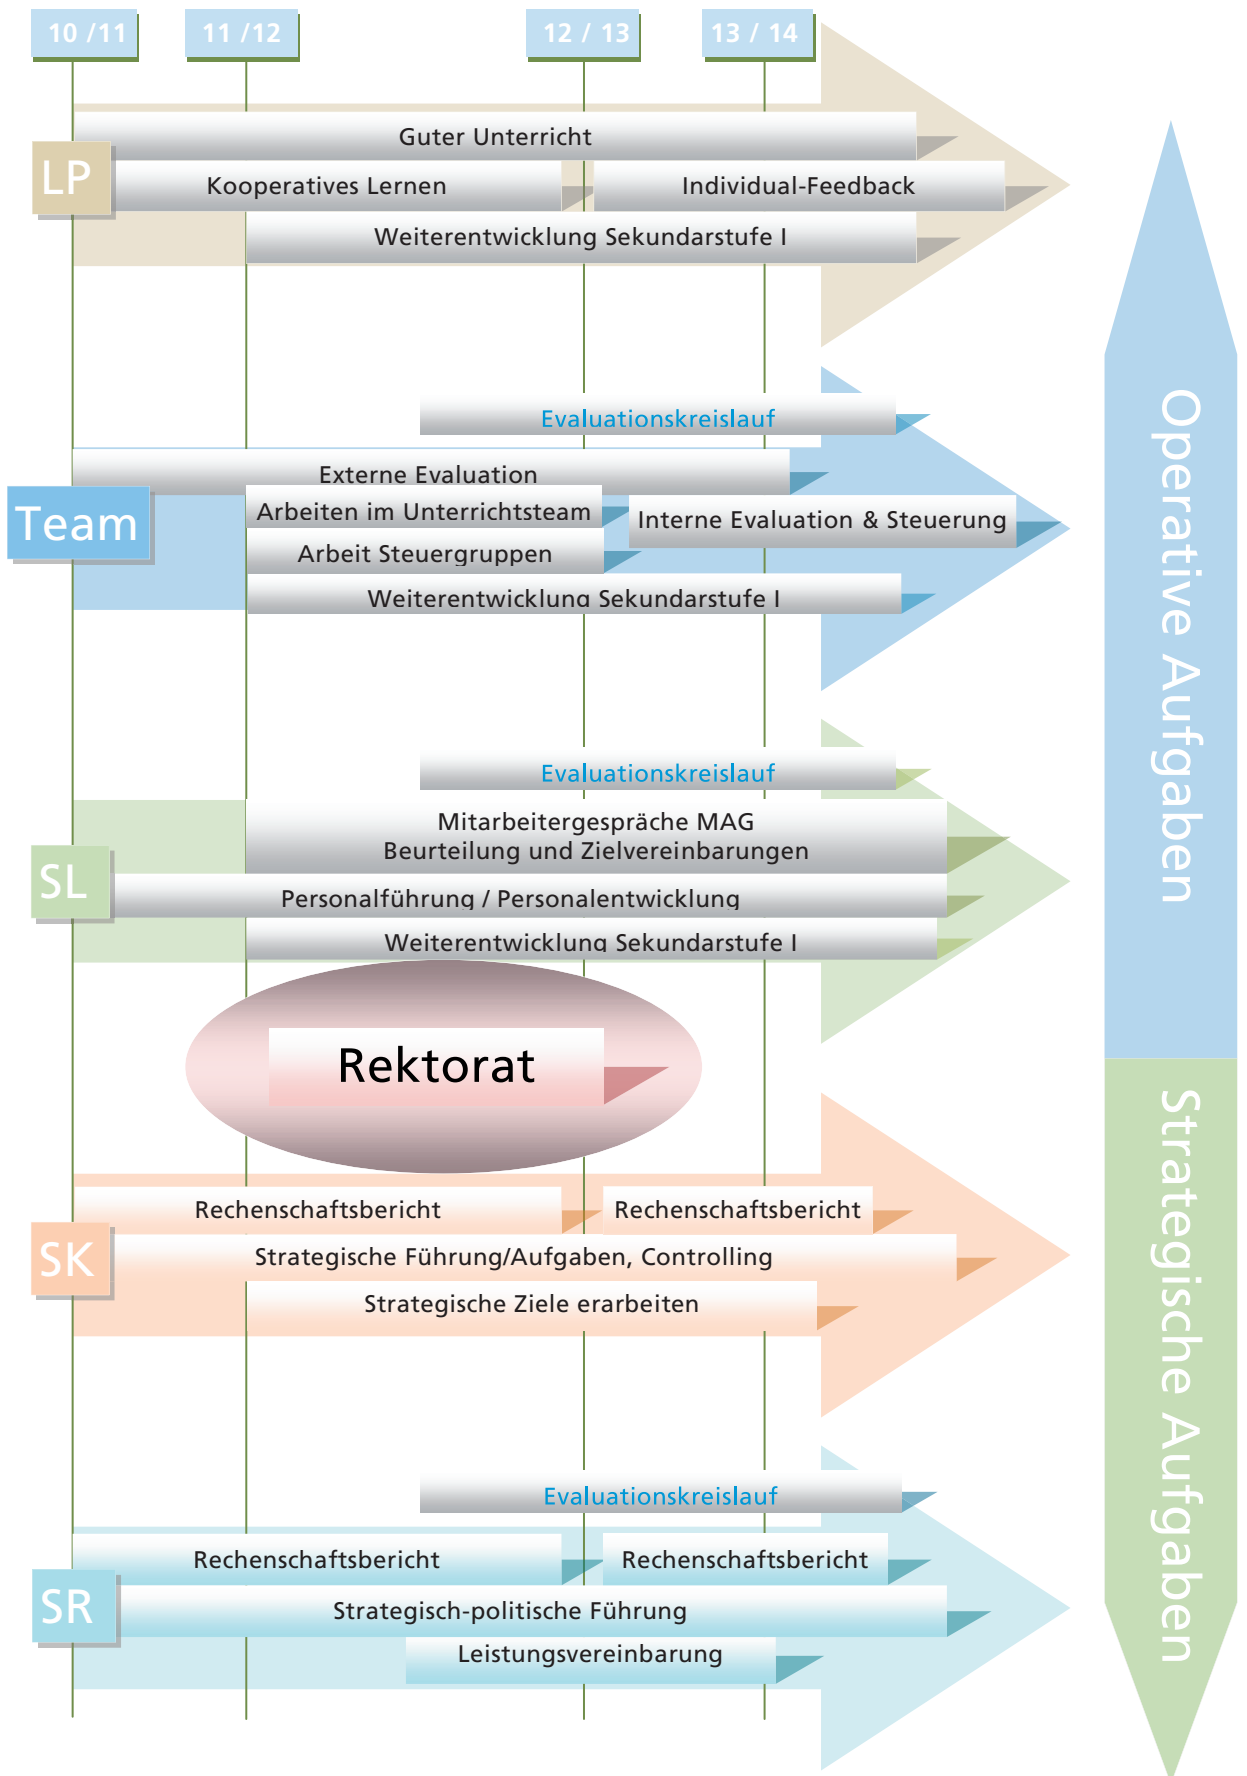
10 /11
11 /12
12 / 13
13 / 14

LP
Guter Unterricht
Kooperatives Lernen
Individual-Feedback
Weiterentwicklung Sekundarstufe I

Evaluationskreislauf
Team
Externe Evaluation
Arbeiten im Unterrichtsteam
Interne Evaluation & Steuerung
Arbeit Steuergruppen
Weiterentwicklung Sekundarstufe I

Evaluationskreislauf
SL
Mitarbeitergespräche MAG
Beurteilung und Zielvereinbarungen
Personalführung / Personalentwicklung
Weiterentwicklung Sekundarstufe I

Rektorat

SK
Rechenschaftsbericht
Rechenschaftsbericht
Strategische Führung/Aufgaben, Controlling
Strategische Ziele erarbeiten

Evaluationskreislauf
SR
Rechenschaftsbericht
Rechenschaftsbericht
Strategisch-politische Führung
Leistungsvereinbarung

Operative Aufgaben
Strategische Aufgaben